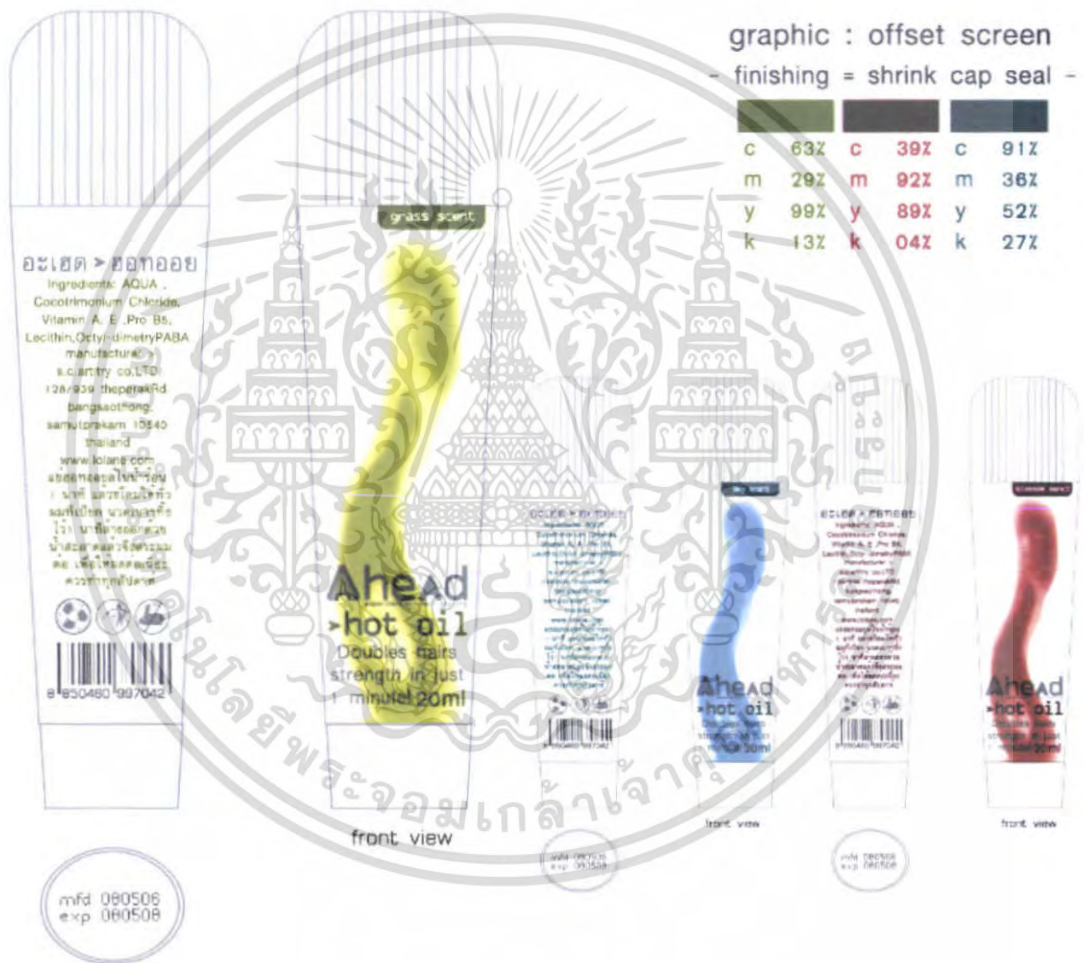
graphic : offset screen
- finishing = shrink cap seal -

| c | 63% | c | 39% | c | 91% |
|---|---|---|---|---|---|
| m | 29% | m | 92% | m | 36% |
| y | 99% | y | 89% | y | 52% |
| k | 13% | k | 04% | k | 27% |

อะเฮด > ฮอทออย
Ingredients: AQUA , Cocotrimonium Chloride, Vitamin A, E ,Pro B5, Lecithin,Octyl-dimetryPABA
manufactural :
s.c.artitry co.,LTD
128/939 thepareakRd
bangsaothong,
samutprakarn 10540
thailand
www.lolane.com
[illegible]

8 850480 997042

mfd 080506
exp 080508

grass scent

Ahead
>hot oil
Doubles hairs strength in just 1 minute! 20ml

front view

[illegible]

Ahead
>hot oil
Doubles hairs strength in just 1 minute! 20ml

front view

mfd 080506
exp 080508

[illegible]

Ahead
>hot oil
Doubles hairs strength in just 1 minute! 20ml

front view

มหาวิทยาลัยเทคโนโลยีพระจอมเกล้าเจ้าคุณทหารลาดกระบัง